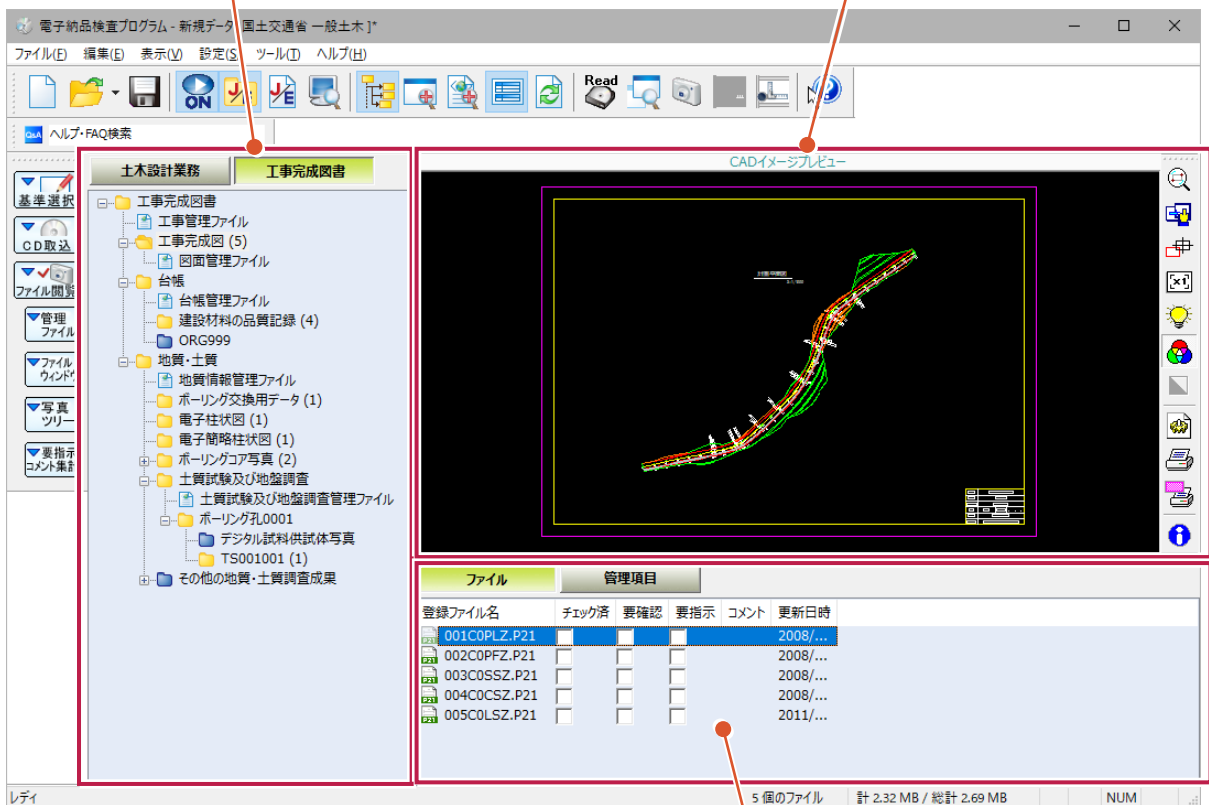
電子納品検査プログラム - 新規データ[国土交通省 一般土木]*

ファイル(F) 編集(E) 表示(V) 設定(S) ツール(T) ヘルプ(H)

Read

ヘルプ・FAQ検索

基準選択
CD取込
ファイル閲覧
管理ファイル
ファイルウィンドウ
写真ツリー
要指示コメント集計

土木設計業務
工事完成図書

工事完成図書
工事管理ファイル
工事完成図 (5)
図面管理ファイル
台帳
台帳管理ファイル
建設材料の品質記録 (4)
ORG999
地質・土質
地質情報管理ファイル
ボーリング交換用データ (1)
電子柱状図 (1)
電子簡略柱状図 (1)
ボーリングコア写真 (2)
土質試験及び地盤調査
土質試験及び地盤調査管理ファイル
ボーリング孔0001
デジタル試料供試体写真
TS001001 (1)
その他の地質・土質調査成果

CADイメージプレビュー

ファイル
管理項目

| 登録ファイル名 | チェック済 | 要確認 | 要指示 | コメント | 更新日時 |
|---|---|---|---|---|---|
| 001C0PLZ.P21 | | | | | 2008/... |
| 002C0PFZ.P21 | | | | | 2008/... |
| 003C0SSZ.P21 | | | | | 2008/... |
| 004C0CSZ.P21 | | | | | 2008/... |
| 005C0LSZ.P21 | | | | | 2011/... |

レディ
5 個のファイル
計 2.32 MB / 総計 2.69 MB
NUM